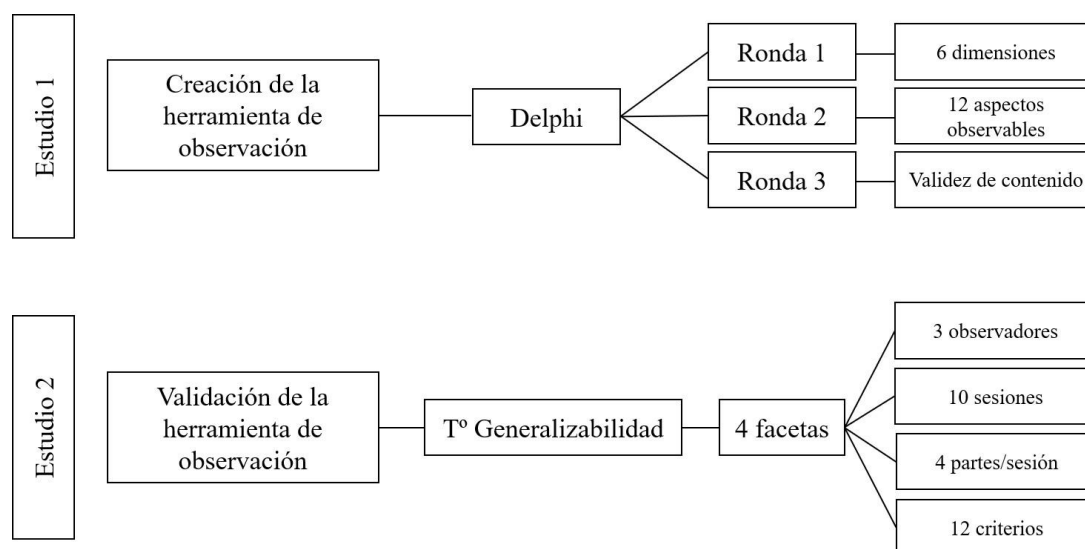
Estudio 1

Creación de la herramienta de observación

Delphi

Ronda 1

6 dimensiones

Ronda 2

12 aspectos observables

Ronda 3

Validez de contenido

Estudio 2

Validación de la herramienta de observación

Tº Generalizabilidad

4 facetas

3 observadores

10 sesiones

4 partes/sesión

12 criterios